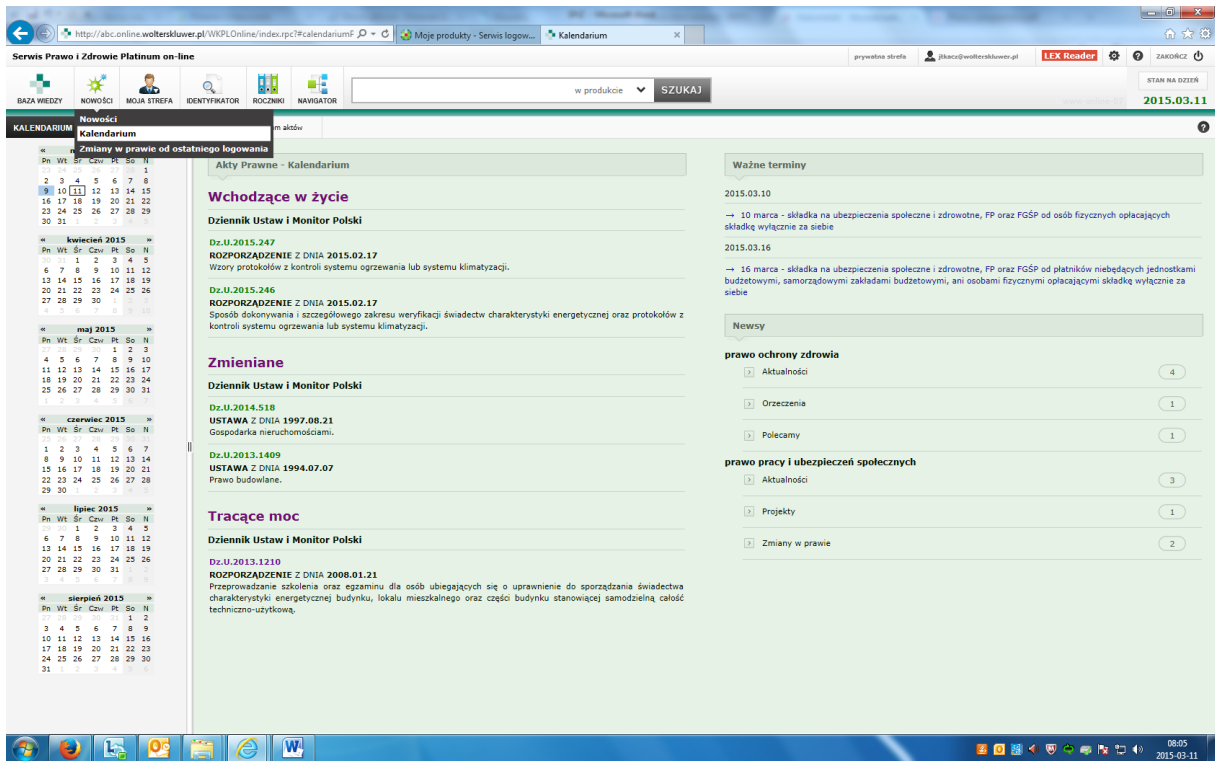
http://abc.online.wolterskluwer.pl/WKPLOnline/index.rpc?#calendariumF | Moje produkty - Serwis logow... | Kalendarium

Serwis Prawo i Zdrowie Platinum on-line

prywatna strefa | jtkacz@wolterskluwer.pl | LEX Reader | ZAKOŃCZ

BAZA WIEDZY | NOWOŚCI | MOJA STREFA | IDENTYFIKATOR | ROCZNIKI | NAVIGATOR

w produkcie | SZUKAJ

STAN NA DZIEŃ
2015.03.11

KALENDARIUM

Nowości
Kalendarium
Zmiany w prawie od ostatniego logowania

m aktów

| Pn | Wt | Śr | Czw | Pt | So | N |
|---|---|---|---|---|---|---|
| 23 | 24 | 25 | 26 | 27 | 28 | 1 |
| 2 | 3 | 4 | 5 | 6 | 7 | 8 |
| 9 | 10 | 11 | 12 | 13 | 14 | 15 |
| 16 | 17 | 18 | 19 | 20 | 21 | 22 |
| 23 | 24 | 25 | 26 | 27 | 28 | 29 |
| 30 | 31 | 1 | 2 | 3 | 4 | 5 |

kwiecień 2015

| Pn | Wt | Śr | Czw | Pt | So | N |
|---|---|---|---|---|---|---|
| 30 | 31 | 1 | 2 | 3 | 4 | 5 |
| 6 | 7 | 8 | 9 | 10 | 11 | 12 |
| 13 | 14 | 15 | 16 | 17 | 18 | 19 |
| 20 | 21 | 22 | 23 | 24 | 25 | 26 |
| 27 | 28 | 29 | 30 | 1 | 2 | 3 |
| 4 | 5 | 6 | 7 | 8 | 9 | 10 |

maj 2015

| Pn | Wt | Śr | Czw | Pt | So | N |
|---|---|---|---|---|---|---|
| 27 | 28 | 29 | 30 | 1 | 2 | 3 |
| 4 | 5 | 6 | 7 | 8 | 9 | 10 |
| 11 | 12 | 13 | 14 | 15 | 16 | 17 |
| 18 | 19 | 20 | 21 | 22 | 23 | 24 |
| 25 | 26 | 27 | 28 | 29 | 30 | 31 |
| 1 | 2 | 3 | 4 | 5 | 6 | 7 |

czerwiec 2015

| Pn | Wt | Śr | Czw | Pt | So | N |
|---|---|---|---|---|---|---|
| 25 | 26 | 27 | 28 | 29 | 30 | 31 |
| 1 | 2 | 3 | 4 | 5 | 6 | 7 |
| 8 | 9 | 10 | 11 | 12 | 13 | 14 |
| 15 | 16 | 17 | 18 | 19 | 20 | 21 |
| 22 | 23 | 24 | 25 | 26 | 27 | 28 |
| 29 | 30 | 1 | 2 | 3 | 4 | 5 |

lipiec 2015

| Pn | Wt | Śr | Czw | Pt | So | N |
|---|---|---|---|---|---|---|
| 29 | 30 | 1 | 2 | 3 | 4 | 5 |
| 6 | 7 | 8 | 9 | 10 | 11 | 12 |
| 13 | 14 | 15 | 16 | 17 | 18 | 19 |
| 20 | 21 | 22 | 23 | 24 | 25 | 26 |
| 27 | 28 | 29 | 30 | 31 | 1 | 2 |
| 3 | 4 | 5 | 6 | 7 | 8 | 9 |

sierpień 2015

| Pn | Wt | Śr | Czw | Pt | So | N |
|---|---|---|---|---|---|---|
| 27 | 28 | 29 | 30 | 31 | 1 | 2 |
| 3 | 4 | 5 | 6 | 7 | 8 | 9 |
| 10 | 11 | 12 | 13 | 14 | 15 | 16 |
| 17 | 18 | 19 | 20 | 21 | 22 | 23 |
| 24 | 25 | 26 | 27 | 28 | 29 | 30 |
| 31 | 1 | 2 | 3 | 4 | 5 | 6 |

Akty Prawne - Kalendarium

Wchodzące w życie

Dziennik Ustaw i Monitor Polski

Dz.U.2015.247
ROZPORZĄDZENIE Z DNIA 2015.02.17
Wzory protokołów z kontroli systemu ogrzewania lub systemu klimatyzacji.

Dz.U.2015.246
ROZPORZĄDZENIE Z DNIA 2015.02.17
Sposób dokonywania i szczegółowego zakresu weryfikacji świadectw charakterystyki energetycznej oraz protokołów z kontroli systemu ogrzewania lub systemu klimatyzacji.

Zmieniane

Dziennik Ustaw i Monitor Polski

Dz.U.2014.518
USTAWA Z DNIA 1997.08.21
Gospodarka nieruchomościami.

Dz.U.2013.1409
USTAWA Z DNIA 1994.07.07
Prawo budowlane.

Tracące moc

Dziennik Ustaw i Monitor Polski

Dz.U.2013.1210
ROZPORZĄDZENIE Z DNIA 2008.01.21
Przeprowadzanie szkolenia oraz egzaminu dla osób ubiegających się o uprawnienie do sporządzania świadectwa charakterystyki energetycznej budynku, lokalu mieszkalnego oraz części budynku stanowiącej samodzielną całość techniczno-użytkową.

Ważne terminy

2015.03.10

→ 10 marca - składka na ubezpieczenia społeczne i zdrowotne, FP oraz FGŚP od osób fizycznych opłacających składkę wyłącznie za siebie

2015.03.16

→ 16 marca - składka na ubezpieczenia społeczne i zdrowotne, FP oraz FGŚP od płatników niebędących jednostkami budżetowymi, samorządowymi zakładami budżetowymi, ani osobami fizycznymi opłacającymi składkę wyłącznie za siebie

Newsy

prawo ochrony zdrowia
Aktualności 4
Orzeczenia 1
Polecamy 1

prawo pracy i ubezpieczeń społecznych
Aktualności 3
Projekty 1
Zmiany w prawie 2

08:05
2015-03-11